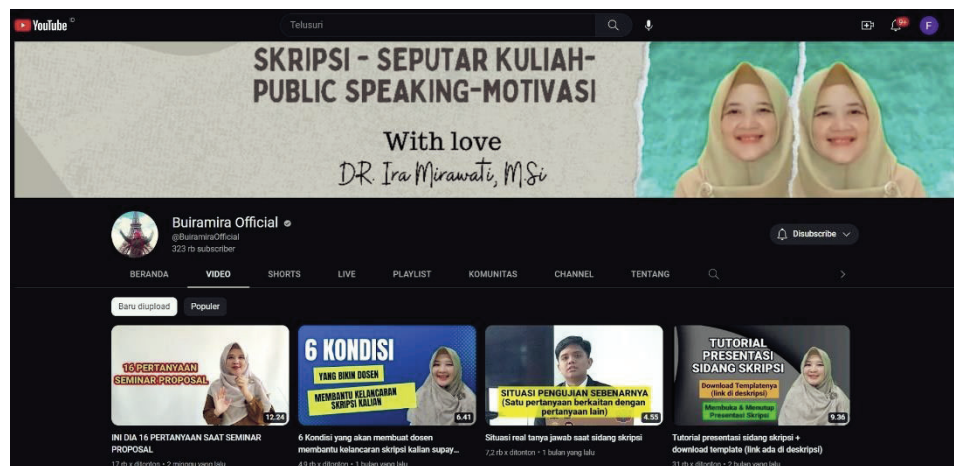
YouTube ID

Telusuri

9+

F

SKRIPSI - SEPUTAR KULIAH-
PUBLIC SPEAKING-MOTIVASI

With love
DR. Ira Mirawati, M.Si

Buiramira Official
@BuiramiraOfficial
323 rb subscriber

Disubscribe

BERANDA VIDEO SHORTS LIVE PLAYLIST KOMUNITAS CHANNEL TENTANG

Baru diupload Populer

16 PERTANYAAN SEMINAR PROPOSAL
12.24
INI DIA 16 PERTANYAAN SAAT SEMINAR PROPOSAL
17 rb x ditonton • 2 minggu yang lalu

6 KONDISI
YANG BIKIN DOSEN
MEMBANTU KELANCARAN SKRIPSI KALIAN
6.41
6 Kondisi yang akan membuat dosen membantu kelancaran skripsi kalian supay...
4,9 rb x ditonton • 1 bulan yang lalu

SITUASI PENGUJIAN SEBENARNYA
(Satu pertanyaan berkaitan dengan pertanyaan lain)
4.55
Situasi real tanya jawab saat sidang skripsi
7,2 rb x ditonton • 1 bulan yang lalu

TUTORIAL PRESENTASI SIDANG SKRIPSI
Download Templatenya (link di deskripsi)
Membuka & Menutup Presentasi Skripsi
9.36
Tutorial presentasi sidang skripsi + download template (link ada di deskripsi)
31 rb x ditonton • 2 bulan yang lalu